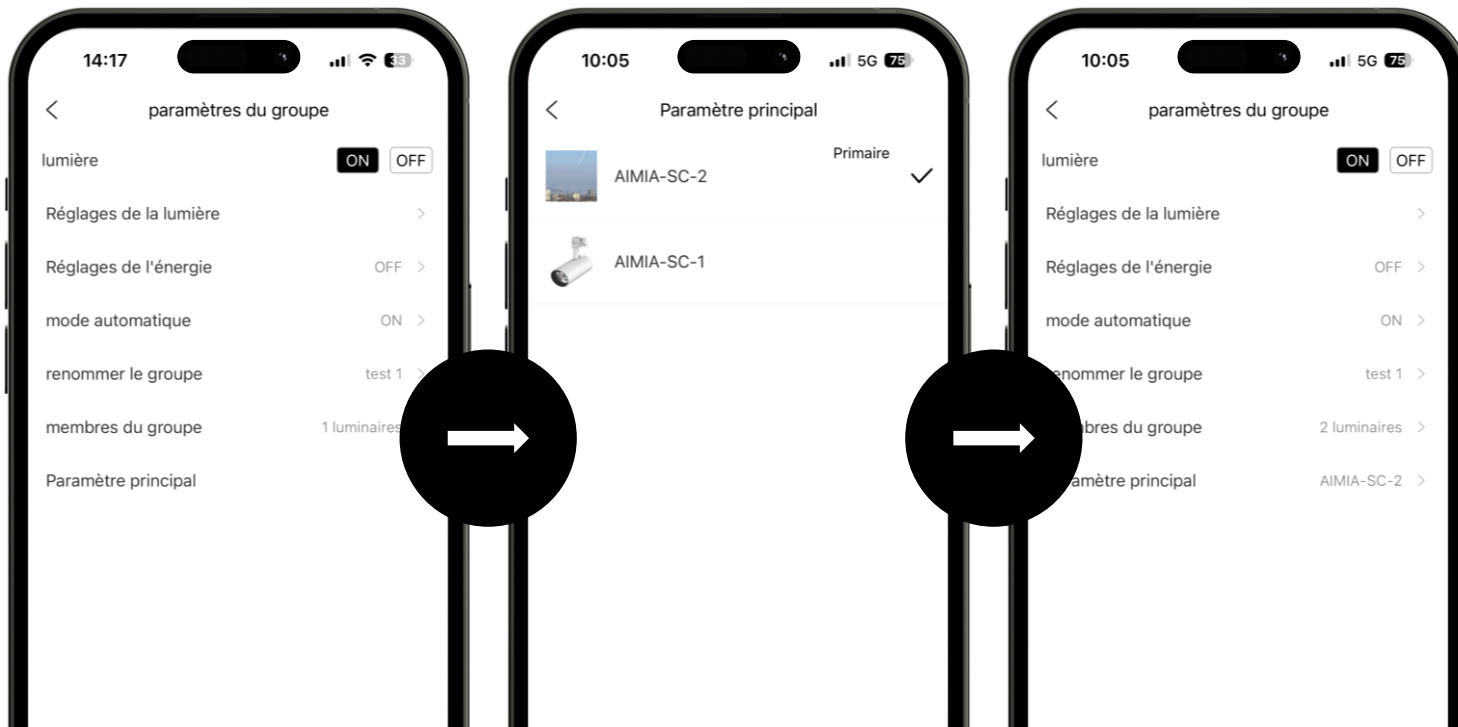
14:17

paramètres du groupe

lumière ON OFF

Réglages de la lumière

Réglages de l'énergie OFF

mode automatique ON

renommer le groupe test 1

membres du groupe 1 luminaires

Paramètre principal

10:05 5G 75

Paramètre principal

Primaire

AIMIA-SC-2

AIMIA-SC-1

10:05 5G 75

paramètres du groupe

lumière ON OFF

Réglages de la lumière

Réglages de l'énergie OFF

mode automatique ON

enommer le groupe test 1

bres du groupe 2 luminaires

amètre principal AIMIA-SC-2